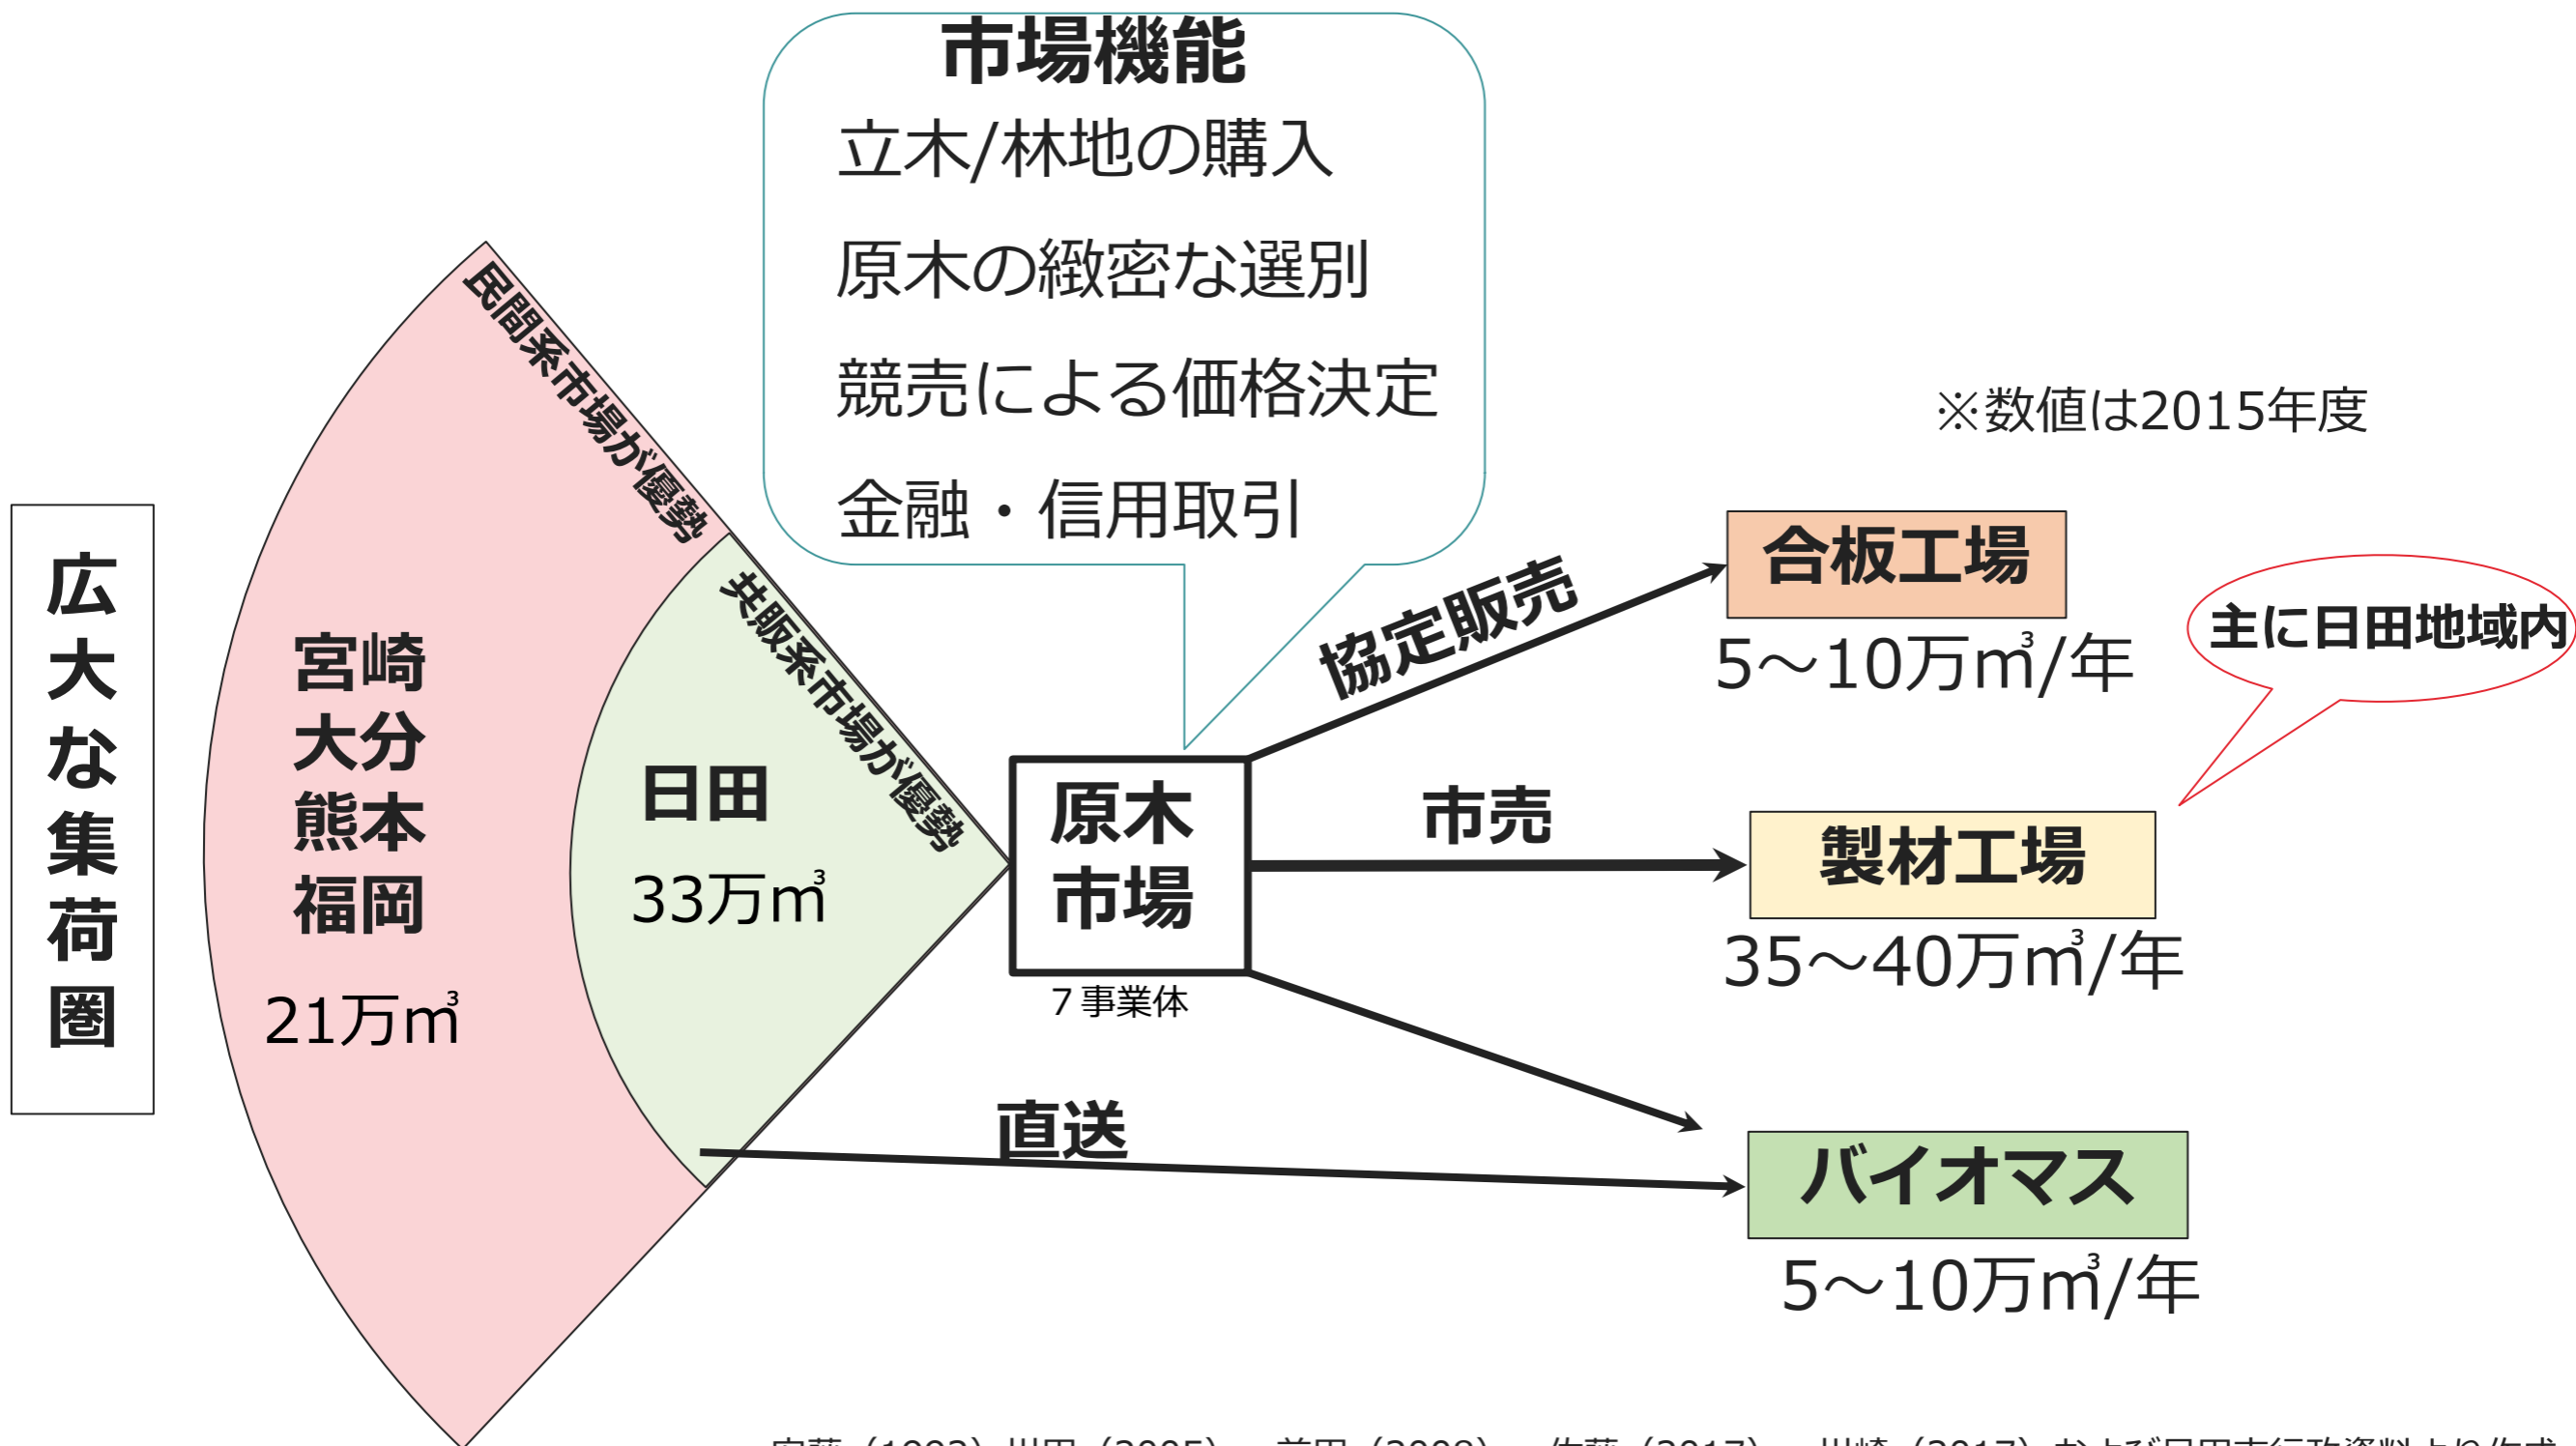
市場機能
立木/林地の購入
原木の緻密な選別
競売による価格決定
金融・信用取引

※数値は2015年度

広大な集荷圏

民間系市場が優勢

共販系市場が優勢

宮崎
大分
熊本
福岡
21万㎥

日田
33万㎥

原木市場
7事業体

協定販売

市売

直送

合板工場
5～10万㎥/年

主に日田地域内

製材工場
35～40万㎥/年

バイオマス
5～10万㎥/年

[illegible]